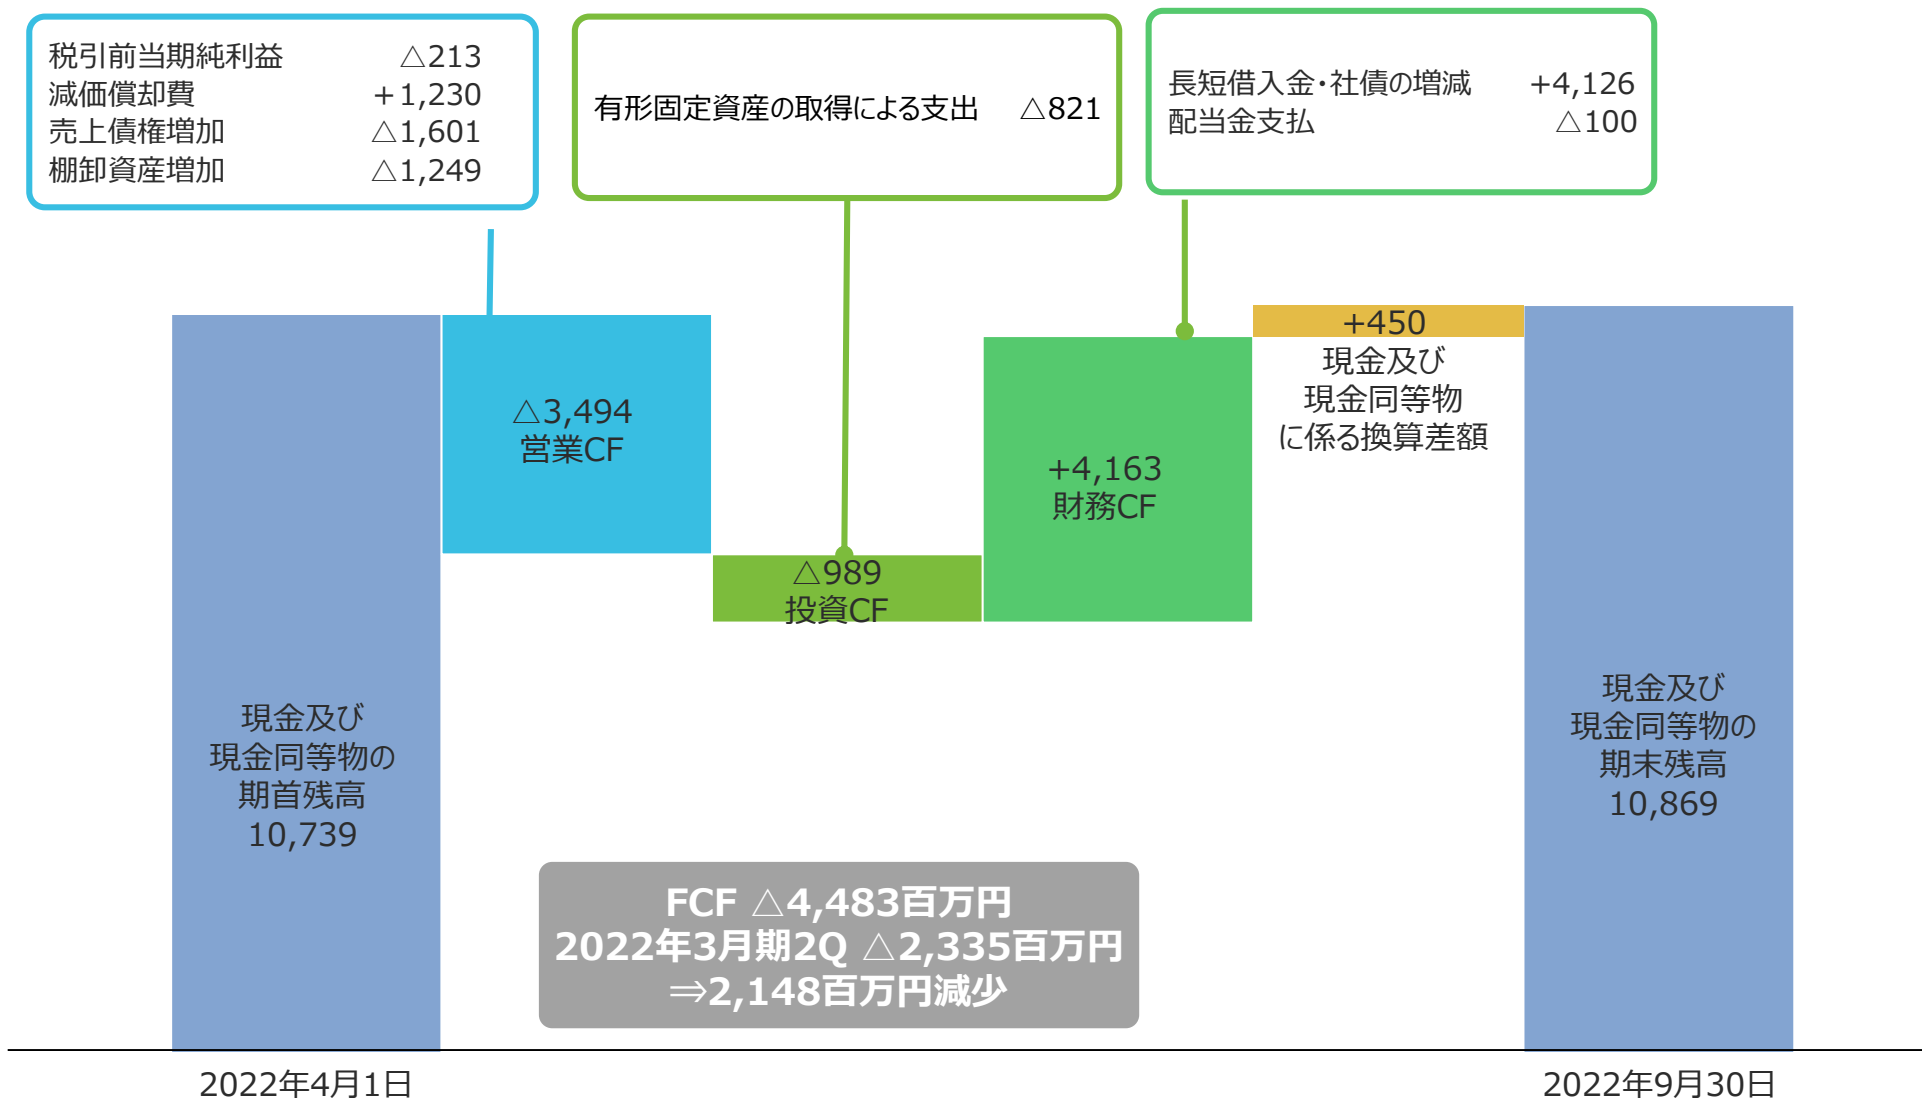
税引前当期純利益 △213
減価償却費 +1,230
売上債権増加 △1,601
棚卸資産増加 △1,249

有形固定資産の取得による支出 △821

長短借入金・社債の増減 +4,126
配当金支払 △100

+450
現金及び
現金同等物
に係る換算差額

△3,494
営業CF

+4,163
財務CF

△989
投資CF

現金及び
現金同等物の
期首残高
10,739

現金及び
現金同等物の
期末残高
10,869

FCF △4,483百万円
2022年3月期2Q △2,335百万円
⇒2,148百万円減少

2022年4月1日

2022年9月30日